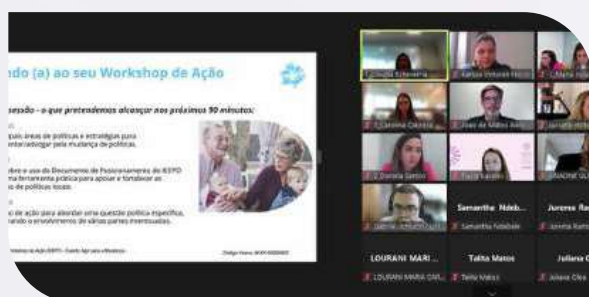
ndo (a) ao seu Workshop de Ação

sessão – o que pretendemos alcançar nos próximos 90 minutos:

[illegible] áreas de políticas e estratégias para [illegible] advogar pela mudança de políticas.

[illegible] o uso do Documento de Posicionamento do IEEPO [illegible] ferramenta prática para apoiar e fortalecer as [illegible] de políticas locais.

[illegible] de ação para abordar uma questão política específica, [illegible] o envolvimento de várias partes interessadas.

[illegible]

Samantha Ndeb...

Jurema Ra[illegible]

LOURANI MARI...

Talita Matos

Juliana C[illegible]

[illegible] Samantha Ndebele

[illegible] Jurema Ram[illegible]

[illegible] LOURANI MARIA CAR...

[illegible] Talita Matos

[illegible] Juliana Cle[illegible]

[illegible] Daniela Santos

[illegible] Joao de Mattos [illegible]

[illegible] ANADNE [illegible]